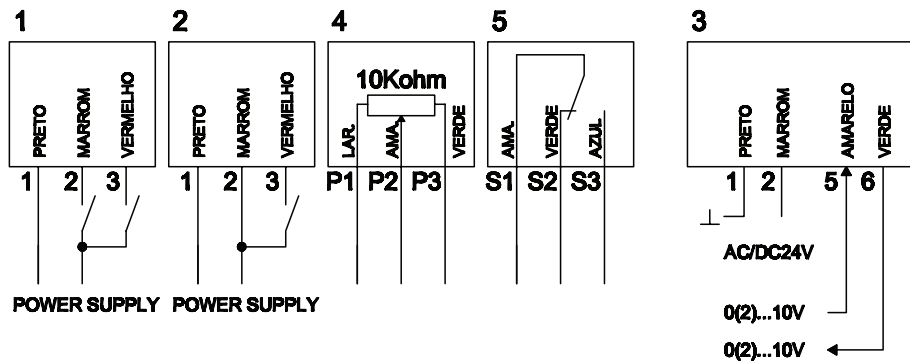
1

PRETO MARROM VERMELHO

1 2 3

POWER SUPPLY

2

PRETO MARROM VERMELHO

1 2 3

POWER SUPPLY

4

10Kohm

LAR. AMA. VERDE

P1 P2 P3

5

AMA. VERDE AZUL

S1 S2 S3

3

PRETO MARROM AMARELO VERDE

1 2 5 6

AC/DC24V

0(2)...10V

0(2)...10V